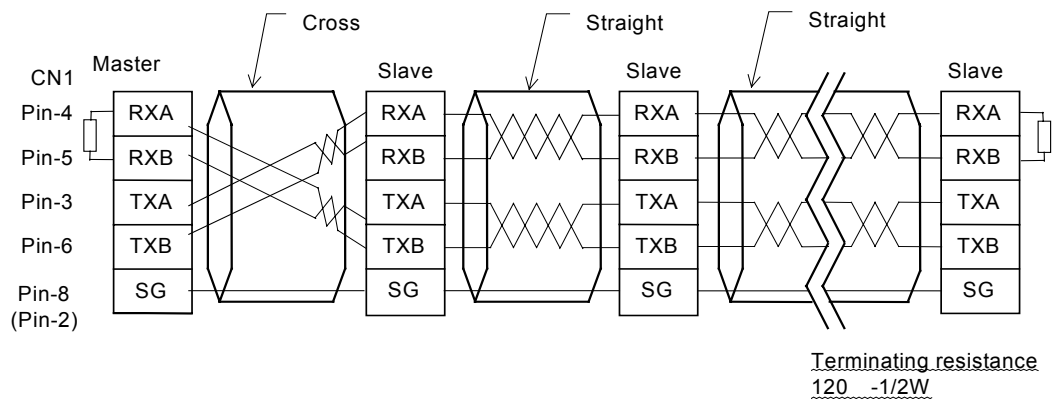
Cross
Straight
Straight

CN1
Master
Pin-4 RXA
Pin-5 RXB
Pin-3 TXA
Pin-6 TXB
Pin-8
(Pin-2) SG

Slave
RXA
RXB
TXA
TXB
SG

Slave
RXA
RXB
TXA
TXB
SG

Slave
RXA
RXB
TXA
TXB
SG

Terminating resistance
120 -1/2W